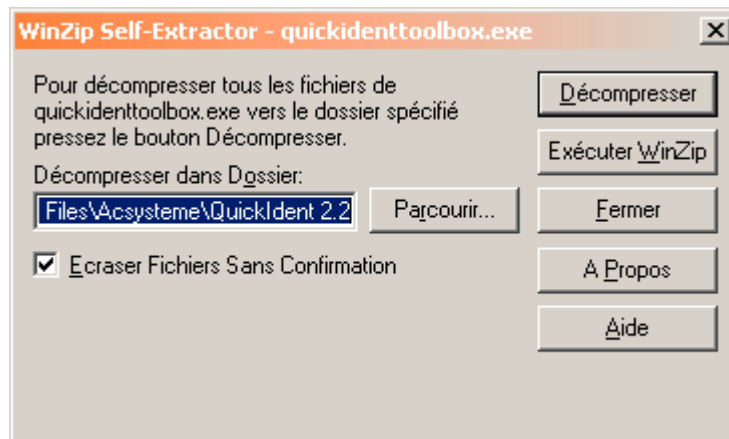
WinZip Self-Extractor - quickidenttoolbox.exe

Pour décompresser tous les fichiers de quickidenttoolbox.exe vers le dossier spécifié pressez le bouton Décompresser.

Décompresser dans Dossier:

Files\Acsysteme\QuickIdent 2.2

Parcourir...

Ecraser Fichiers Sans Confirmation

Décompresser

Exécuter WinZip

Fermer

A Propos

Aide